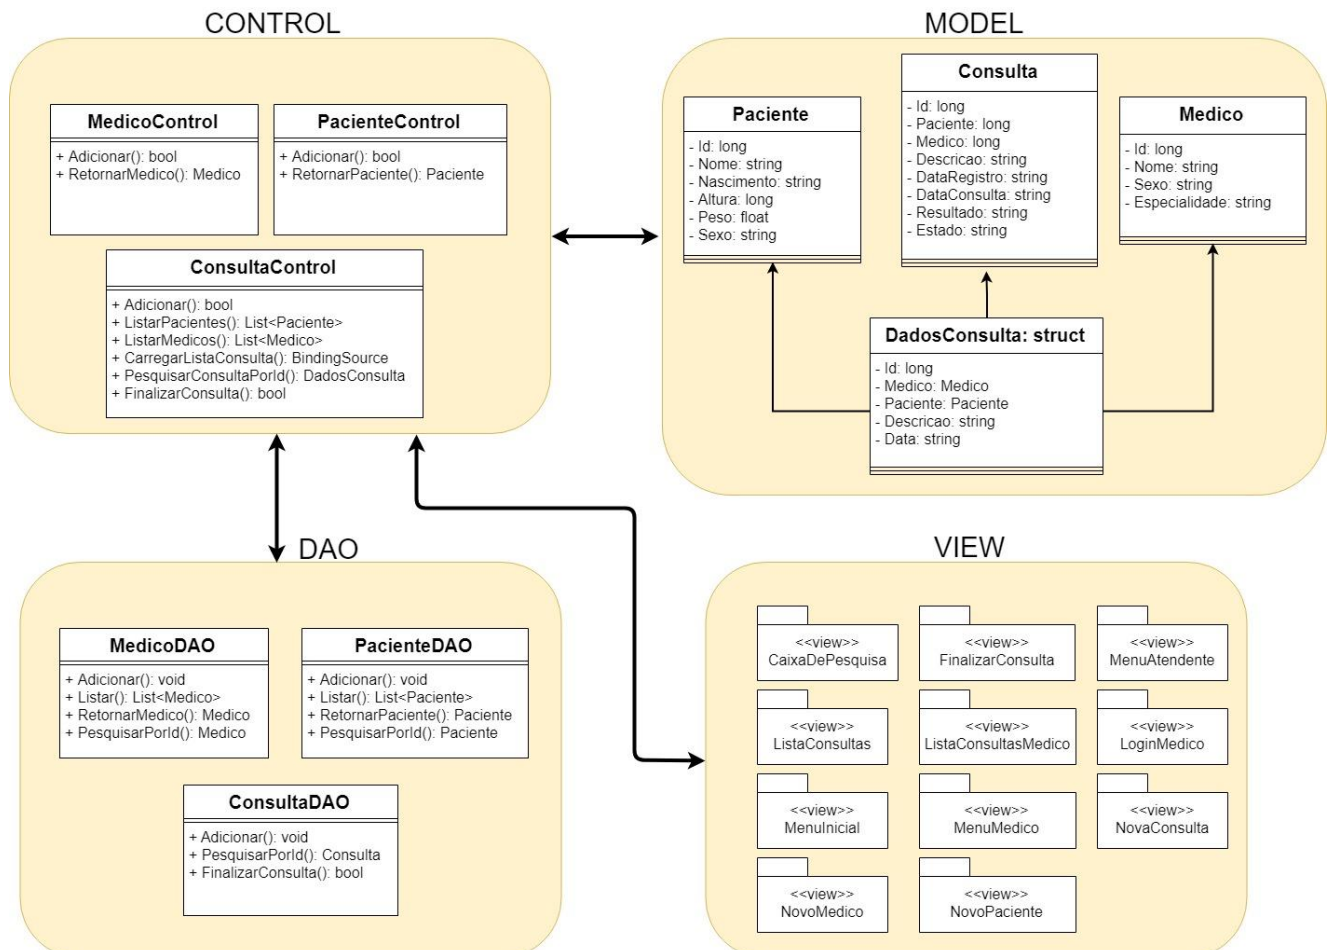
CONTROL

MedicoControl
+ Adicionar(): bool
+ RetornarMedico(): Medico

PacienteControl
+ Adicionar(): bool
+ RetornarPaciente(): Paciente

ConsultaControl
+ Adicionar(): bool
+ ListarPacientes(): List<Paciente>
+ ListarMedicos(): List<Medico>
+ CarregarListaConsulta(): BindingSource
+ PesquisarConsultaPorId(): DadosConsulta
+ FinalizarConsulta(): bool

MODEL

Paciente
- Id: long
- Nome: string
- Nascimento: string
- Altura: long
- Peso: float
- Sexo: string

Consulta
- Id: long
- Paciente: long
- Medico: long
- Descricao: string
- DataRegistro: string
- DataConsulta: string
- Resultado: string
- Estado: string

Medico
- Id: long
- Nome: string
- Sexo: string
- Especialidade: string

DadosConsulta: struct
- Id: long
- Medico: Medico
- Paciente: Paciente
- Descricao: string
- Data: string

DAO

MedicoDAO
+ Adicionar(): void
+ Listar(): List<Medico>
+ RetornarMedico(): Medico
+ PesquisarPorId(): Medico

PacienteDAO
+ Adicionar(): void
+ Listar(): List<Paciente>
+ RetornarPaciente(): Paciente
+ PesquisarPorId(): Paciente

ConsultaDAO
+ Adicionar(): void
+ PesquisarPorId(): Consulta
+ FinalizarConsulta(): bool

VIEW

<<view>>
CaixaDePesquisa

<<view>>
FinalizarConsulta

<<view>>
MenuAtendente

<<view>>
ListaConsultas

<<view>>
ListaConsultasMedico

<<view>>
LoginMedico

<<view>>
MenuInicial

<<view>>
MenuMedico

<<view>>
NovaConsulta

<<view>>
NovoMedico

<<view>>
NovoPaciente